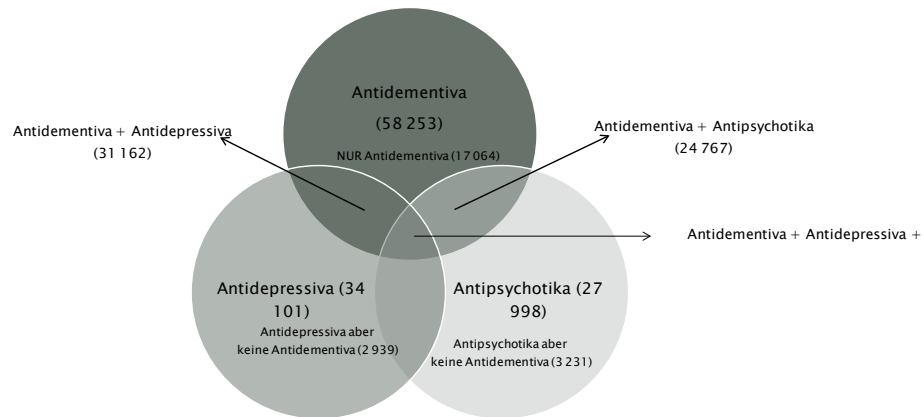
Antidementiva
(58 253)
NUR Antidementiva (17 064)

Antidementiva + Antidepressiva
(31 162)

Antidementiva + Antipsychotika
(24 767)

Antidementiva + Antidepressiva +

Antidepressiva (34 101)
Antidepressiva aber keine Antidementiva (2 939)

Antipsychotika (27 998)
Antipsychotika aber keine Antidementiva (3 231)